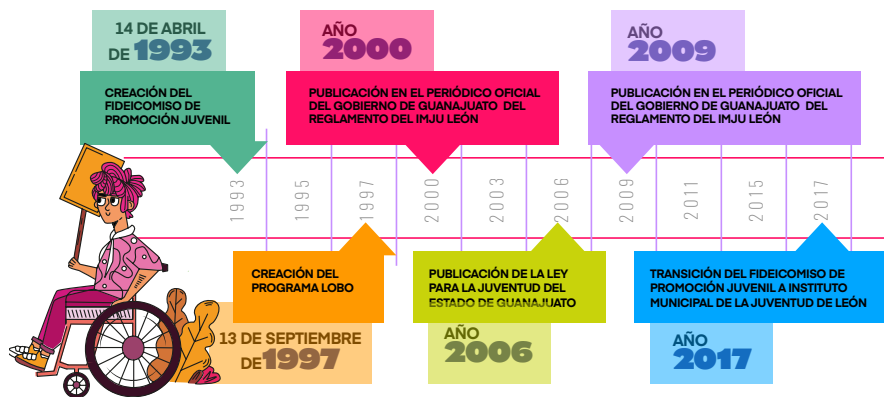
14 DE ABRIL DE 1993

CREACIÓN DEL FIDEICOMISO DE PROMOCIÓN JUVENIL

AÑO 2000

PUBLICACIÓN EN EL PERIÓDICO OFICIAL DEL GOBIERNO DE GUANAJUATO DEL REGLAMENTO DEL IMJU LEÓN

AÑO 2009

PUBLICACIÓN EN EL PERIÓDICO OFICIAL DEL GOBIERNO DE GUANAJUATO DEL REGLAMENTO DEL IMJU LEÓN

1993 1995 1997 2000 2003 2006 2009 2011 2015 2017

CREACIÓN DEL PROGRAMA LOBO

13 DE SEPTIEMBRE DE 1997

PUBLICACIÓN DE LA LEY PARA LA JUVENTUD DEL ESTADO DE GUANAJUATO

AÑO 2006

TRANSICIÓN DEL FIDEICOMISO DE PROMOCIÓN JUVENIL A INSTITUTO MUNICIPAL DE LA JUVENTUD DE LEÓN

AÑO 2017